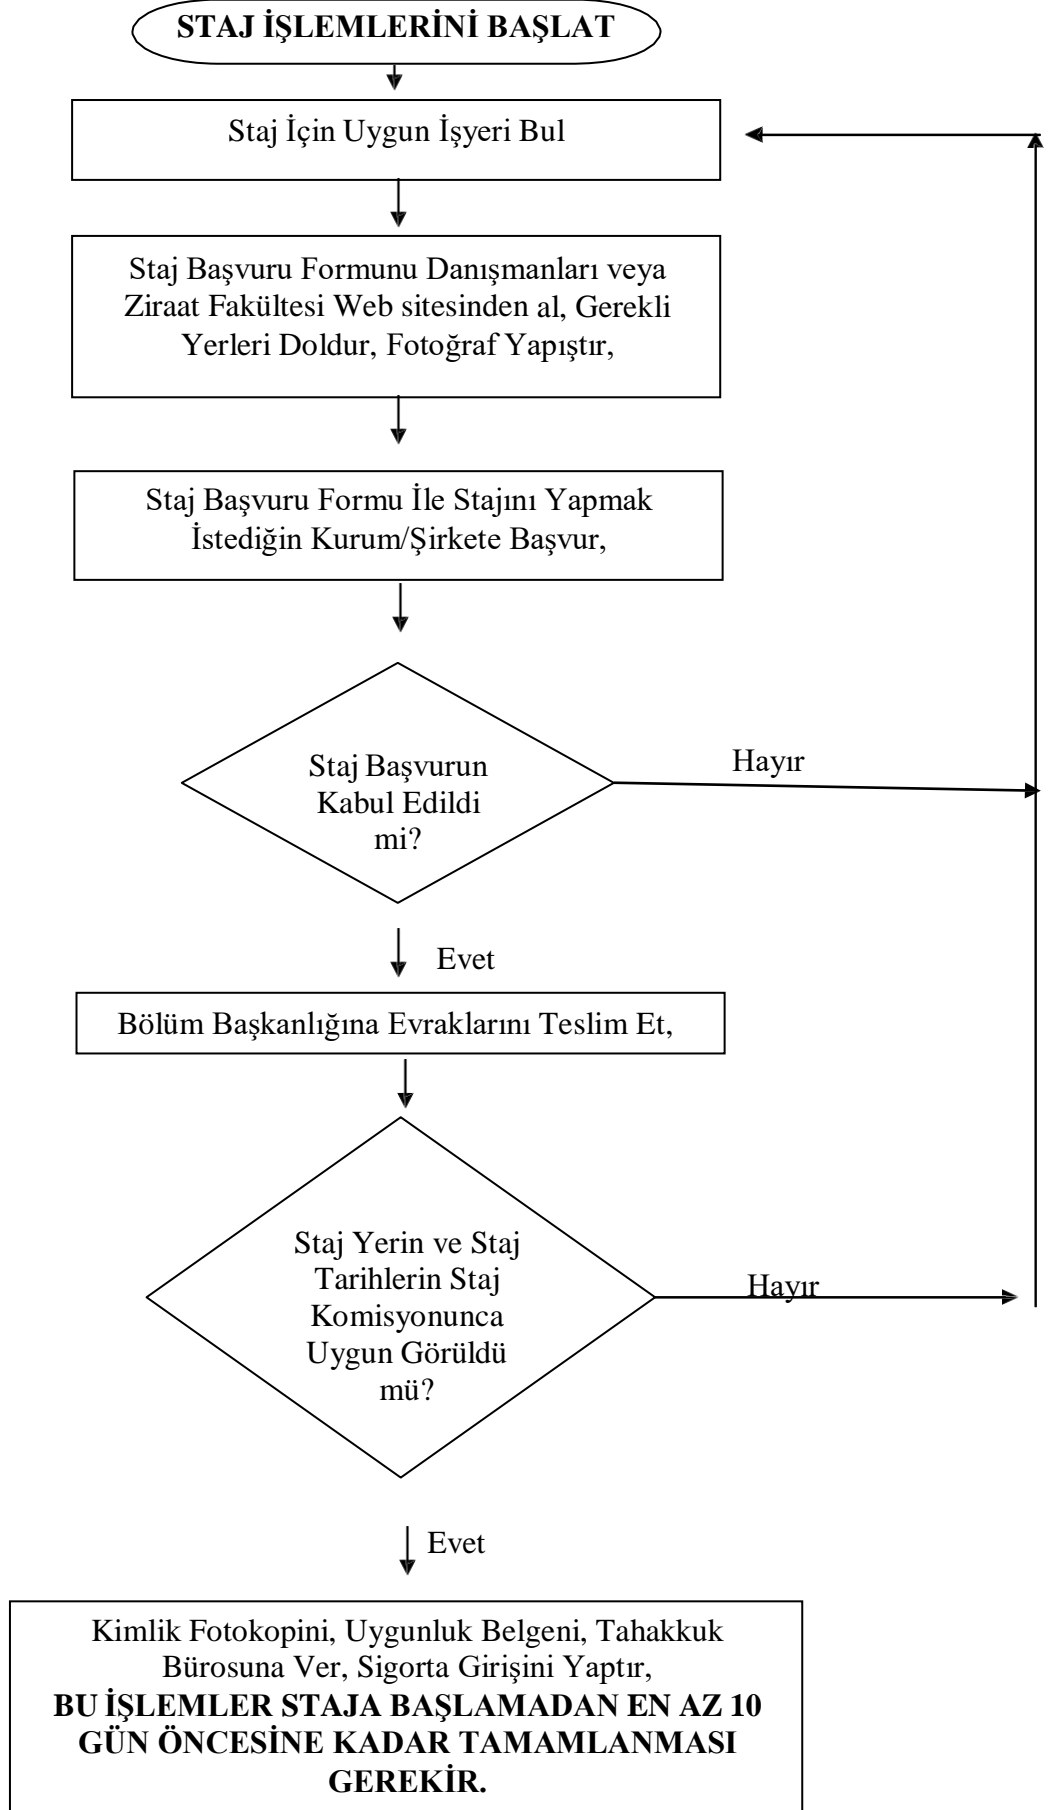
STAJ İŞLEMLERİNİ BAŞLAT

Staj İçin Uygun İşyeri Bul

Staj Başvuru Formunu Danışmanları veya Ziraat Fakültesi Web sitesinden al, Gerekli Yerleri Doldur, Fotoğraf Yapıştır,

Staj Başvuru Formu İle Stajını Yapmak İstediğin Kurum/Şirkete Başvur,

Staj Başvurun Kabul Edildi mi?

Hayır

Evet

Bölüm Başkanlığına Evraklarını Teslim Et,

Staj Yerin ve Staj Tarihlerin Staj Komisyonunca Uygun Görüldü mü?

Hayır

Evet

Kimlik Fotokopini, Uygunluk Belgeni, Tahakkuk Bürosuna Ver, Sigorta Girişini Yaptır,
**BU İŞLEMLER STAJA BAŞLAMADAN EN AZ 10 GÜN ÖNCESİNE KADAR TAMAMLANMASI GEREKİR.**